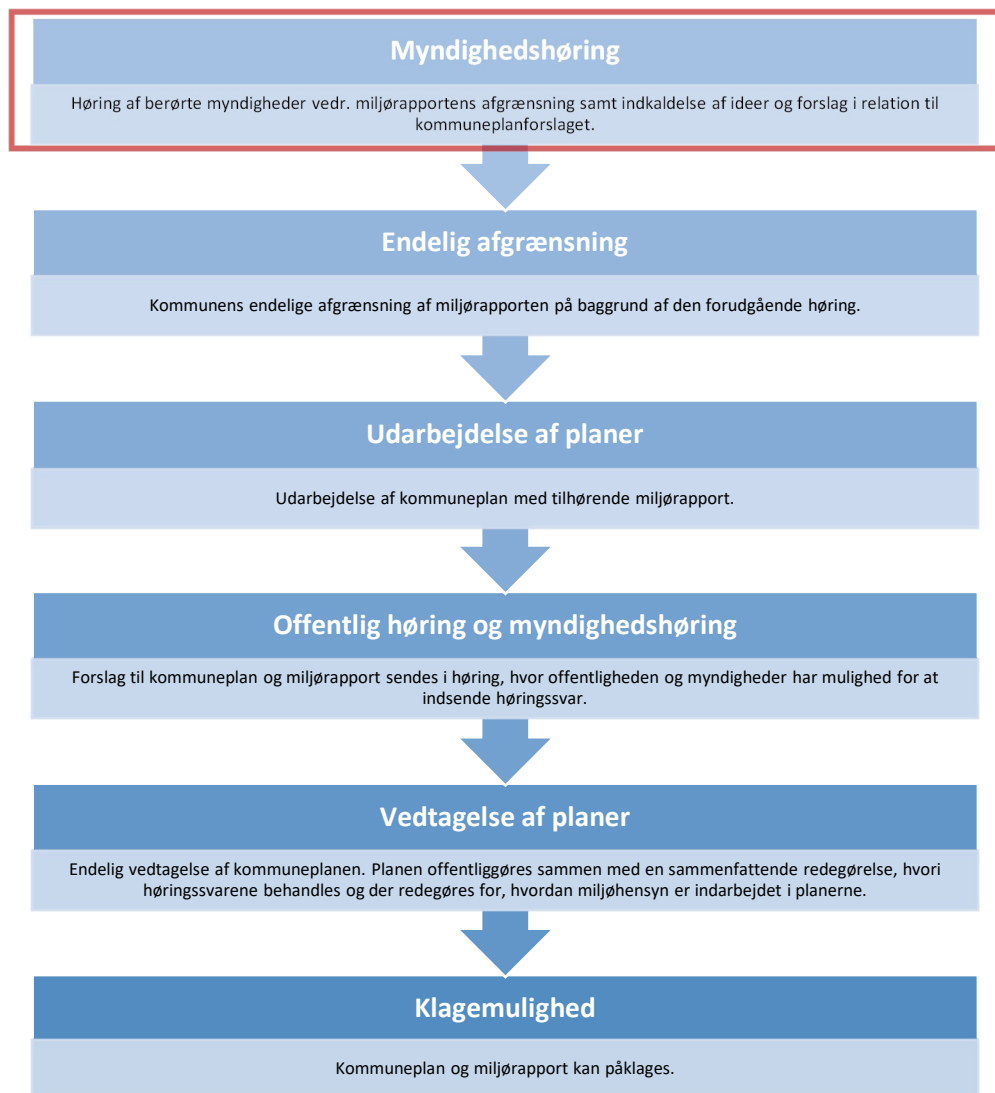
Myndighedshøring

Høring af berørte myndigheder vedr. miljørapportens afgrænsning samt indkaldelse af ideer og forslag i relation til kommuneplanforslaget.

Endelig afgrænsning

Kommunens endelige afgrænsning af miljørapporten på baggrund af den forudgående høring.

Udarbejdelse af planer

Udarbejdelse af kommuneplan med tilhørende miljørapport.

Offentlig høring og myndighedshøring

Forslag til kommuneplan og miljørapport sendes i høring, hvor offentligheden og myndigheder har mulighed for at indsende høringssvar.

Vedtagelse af planer

Endelig vedtagelse af kommuneplanen. Planen offentliggøres sammen med en sammenfattende redegørelse, hvori høringssvarene behandles og der redegøres for, hvordan miljøhensyn er indarbejdet i planerne.

Klagemulighed

Kommuneplan og miljørapport kan påklages.